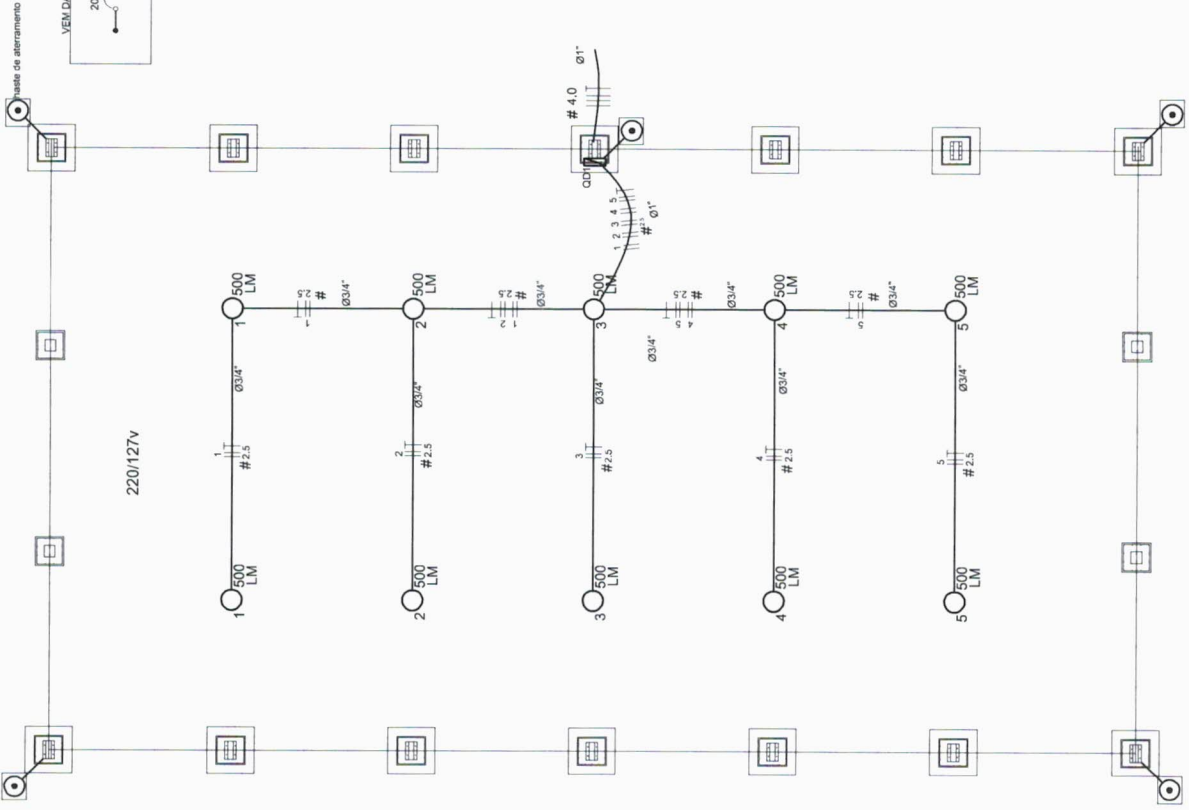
haste de aterramento

VEM DA

20

# 4.0

Ø1"

QD1

1 2 3 4 5

# 2.5

Ø1"

500
LM
1

# 2.5

1

Ø3/4"

500
LM
2

# 2.5

1 2

Ø3/4"

500
LM
3

# 2.5

4 5

Ø3/4"

Ø3/4"

500
LM
4

# 2.5

5

Ø3/4"

500
LM
5

220/127v

1
# 2.5
Ø3/4"

2
# 2.5
Ø3/4"

3
# 2.5
Ø3/4"

4
# 2.5
Ø3/4"

5
# 2.5
Ø3/4"

500
LM
1

500
LM
2

500
LM
3

500
LM
4

500
LM
5